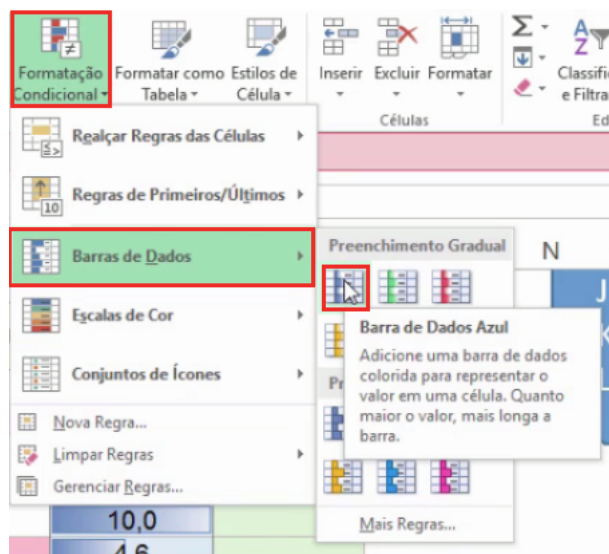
Formatação Condicional
Formatar como Tabela
Estilos de Célula
Inserir
Excluir
Formatar
Células
Classif e Filtra
Ed

Realçar Regras das Células
Regras de Primeiros/Últimos
Barras de Dados
Escalas de Cor
Conjuntos de Ícones
Nova Regra...
Limpar Regras
Gerenciar Regras...

Preenchimento Gradual
N
Pr

Barra de Dados Azul
Adicione uma barra de dados colorida para representar o valor em uma célula. Quanto maior o valor, mais longa a barra.

Mais Regras...

10,0
4,6